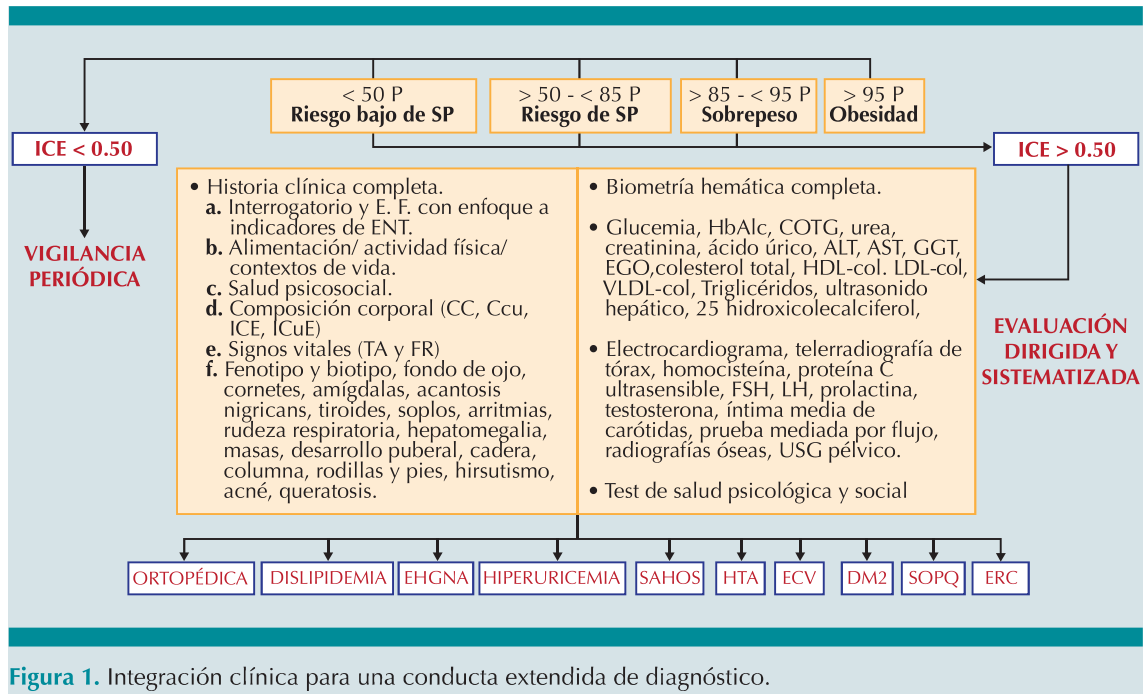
< 50 P
Riesgo bajo de SP

> 50 - < 85 P
Riesgo de SP

> 85 - < 95 P
Sobrepeso

> 95 P
Obesidad

ICE < 0.50

ICE > 0.50

VIGILANCIA PERIÓDICA

• Historia clínica completa.
a. Interrogatorio y E. F. con enfoque a indicadores de ENT.
b. Alimentación/ actividad física/ contextos de vida.
c. Salud psicosocial.
d. Composición corporal (CC, Ccu, ICE, ICuE)
e. Signos vitales (TA y FR)
f. Fenotipo y biotipo, fondo de ojo, cornetes, amígdalas, acantosis nigricans, tiroides, soplos, arritmias, rudeza respiratoria, hepatomegalia, masas, desarrollo puberal, cadera, columna, rodillas y pies, hirsutismo, acné, queratosis.

• Biometría hemática completa.

• Glucemia, HbAlc, COTG, urea, creatinina, ácido úrico, ALT, AST, GGT, EGO,colesterol total, HDL-col. LDL-col, VLDL-col, Triglicéridos, ultrasonido hepático, 25 hidroxicolecalciferol,

• Electrocardiograma, telerradiografía de tórax, homocisteína, proteína C ultrasensible, FSH, LH, prolactina, testosterona, íntima media de carótidas, prueba mediada por flujo, radiografías óseas, USG pélvico.

• Test de salud psicológica y social

EVALUACIÓN DIRIGIDA Y SISTEMATIZADA

ORTOPÉDICA | DISLIPIDEMIA | EHGNA | HIPERURICEMIA | SAHOS | HTA | ECV | DM2 | SOPQ | ERC

Figura 1. Integración clínica para una conducta extendida de diagnóstico.